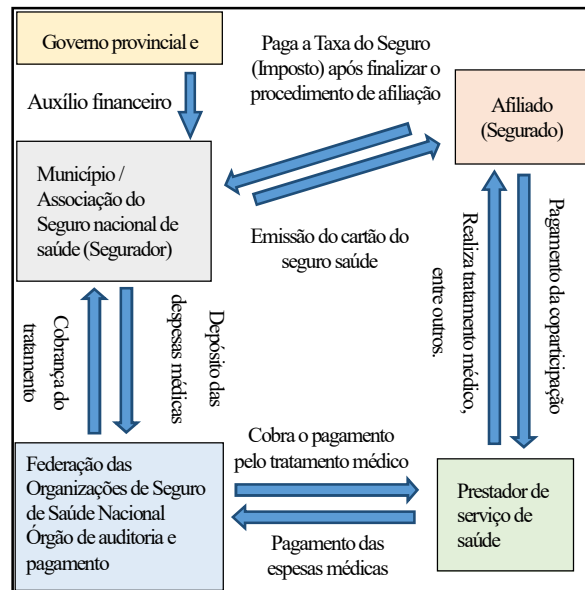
Governo provincial e

Auxílio financeiro

Paga a Taxa do Seguro (Imposto) após finalizar o procedimento de afiliação

Afiliado (Segurado)

Município / Associação do Seguro nacional de saúde (Segurador)

Emissão do cartão do seguro saúde

Cobrança do tratamento

Depósito das despesas médicas

Realiza tratamento médico, entre outros.

Pagamento da coparticipação

Federação das Organizações de Seguro de Saúde Nacional Órgão de auditoria e pagamento

Cobra o pagamento pelo tratamento médico

Pagamento das espesas médicas

Prestador de serviço de saúde